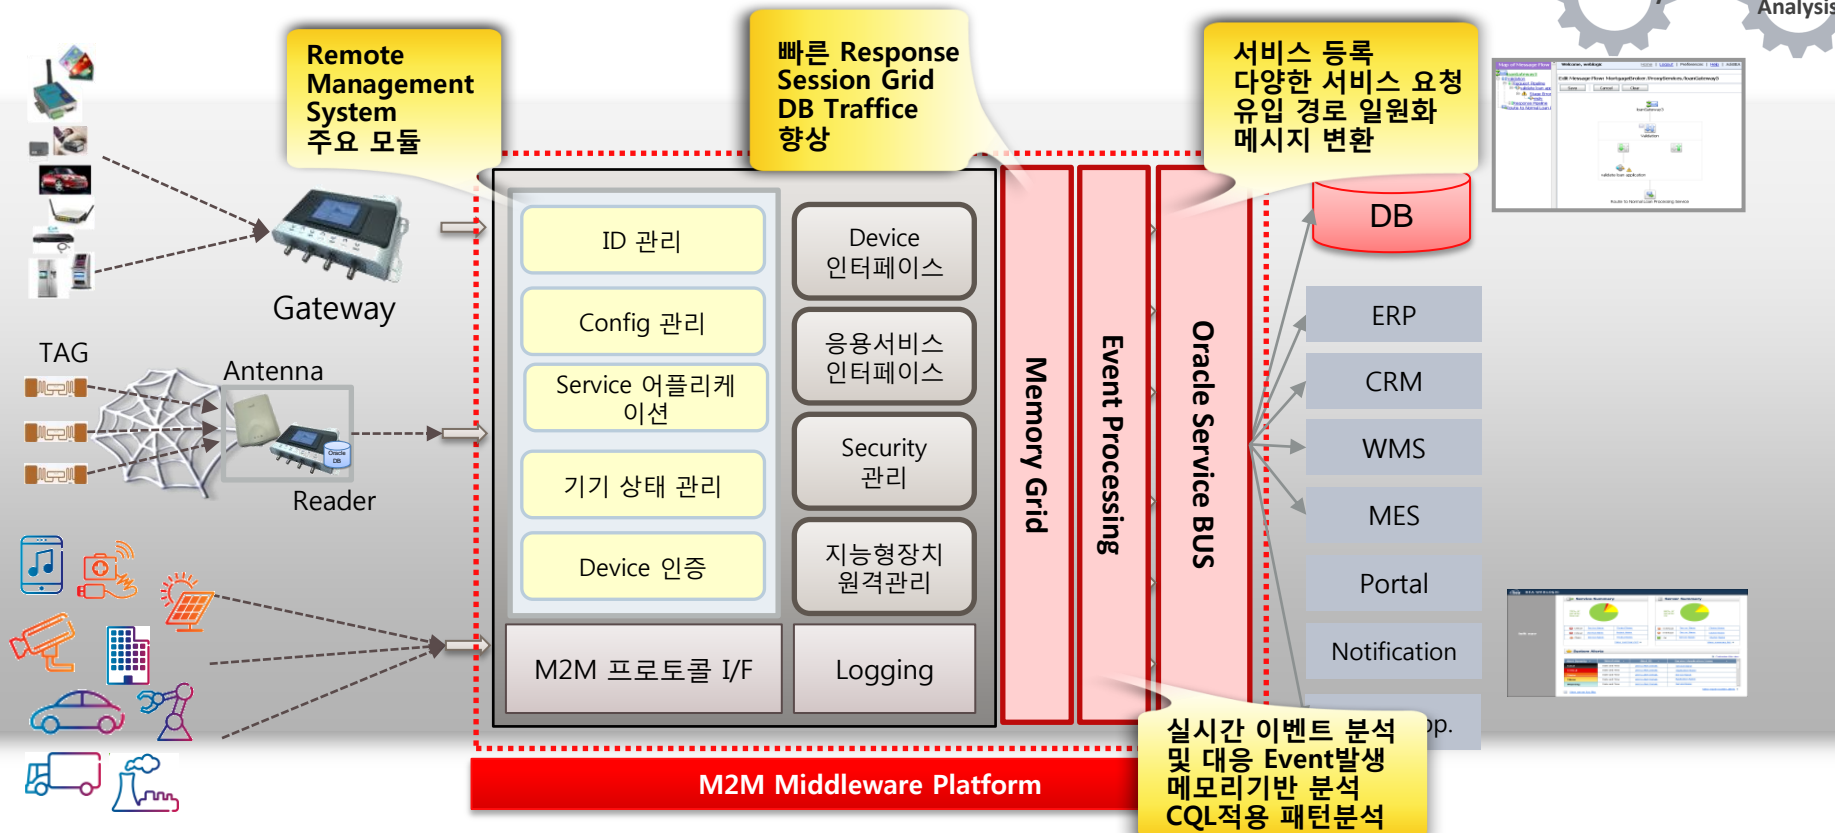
Analysis

Remote Management System 주요 모듈

빠른 Response
Session Grid
DB Traffice
향상

서비스 등록
다양한 서비스 요청
유입 경로 일원화
메시지 변환

DB

Gateway

TAG

Antenna

Reader

Oracle DB

ID 관리

Config 관리

Service 어플리케이션

기기 상태 관리

Device 인증

Device 인터페이스

응용서비스 인터페이스

Security 관리

지능형장치 원격관리

M2M 프로토콜 I/F

Logging

Memory Grid

Event Processing

Oracle Service BUS

ERP

CRM

WMS

MES

Portal

Notification

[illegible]pp.

실시간 이벤트 분석
및 대응 Event발생
메모리기반 분석
CQL적용 패턴분석

M2M Middleware Platform